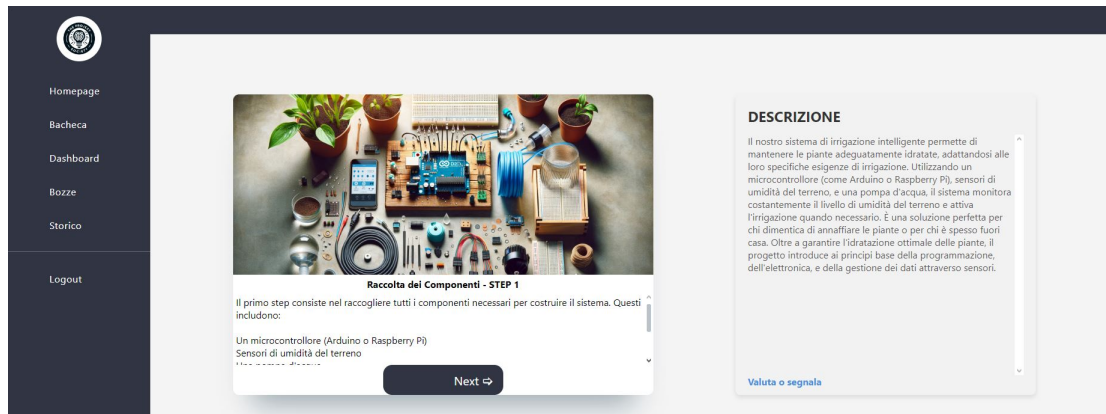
Homepage

Bacheca

Dashboard

Bozze

Storico

Logout

Raccolta dei Componenti - STEP 1

Il primo step consiste nel raccogliere tutti i componenti necessari per costruire il sistema. Questi includono:

Un microcontrollore (Arduino o Raspberry Pi)
Sensori di umidità del terreno
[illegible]

Next ⇨

DESCRIZIONE

Il nostro sistema di irrigazione intelligente permette di mantenere le piante adeguatamente idratate, adattandosi alle loro specifiche esigenze di irrigazione. Utilizzando un microcontrollore (come Arduino o Raspberry Pi), sensori di umidità del terreno, e una pompa d'acqua, il sistema monitora costantemente il livello di umidità del terreno e attiva l'irrigazione quando necessario. È una soluzione perfetta per chi dimentica di annaffiare le piante o per chi è spesso fuori casa. Oltre a garantire l'idratazione ottimale delle piante, il progetto introduce ai principi base della programmazione, dell'elettronica, e della gestione dei dati attraverso sensori.

Valuta o segnala